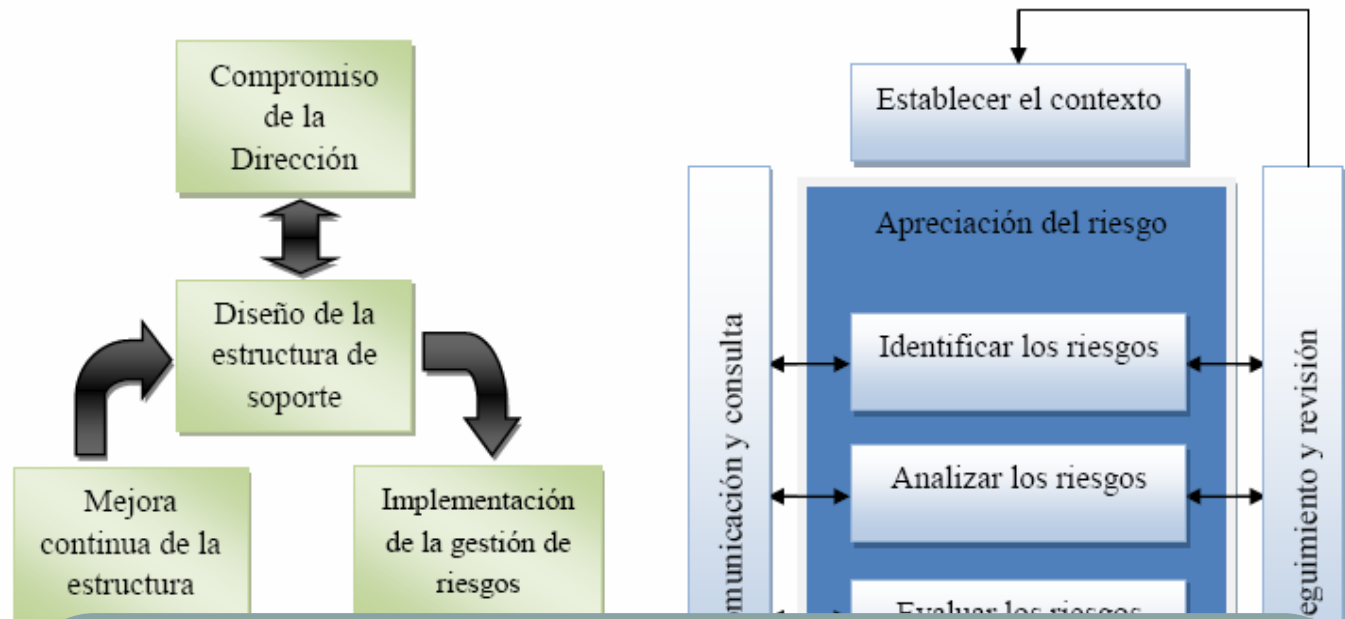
Compromiso de la Dirección

Diseño de la estructura de soporte

Mejora continua de la estructura

Implementación de la gestión de riesgos

Establecer el contexto

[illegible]municación y consulta

Apreciación del riesgo

Identificar los riesgos

Analizar los riesgos

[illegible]

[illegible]eguimiento y revisión